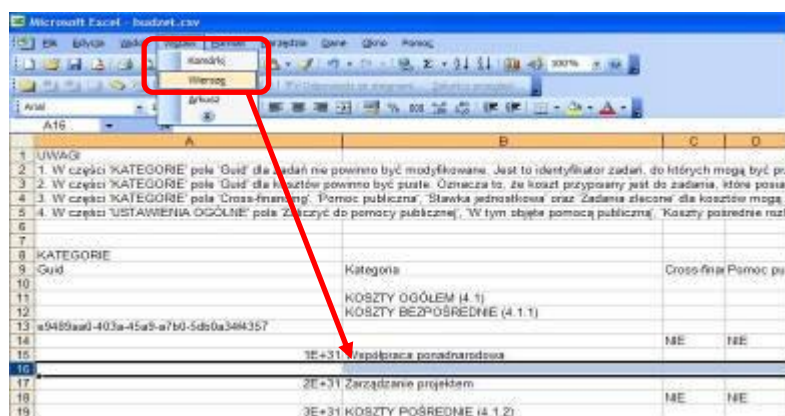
Microsoft Excel - budzet.csv

Plik Edycja Widok Wstaw Format Narzędzia Dane Okno Pomoc

Komórki
Wiersze
Arkusz

Arial

A16

| | A | B | C | D |
|---|---|---|---|---|
| 1 | UWAGI | | | |
| 2 | 1. W części 'KATEGORIE' pole 'Guid' dla zadań nie powinno być modyfikowane. Jest to identyfikator zadań, do których mogą być pr | | | |
| 3 | 2. W części 'KATEGORIE' pole 'Guid' dla kosztów powinno być puste. Oznacza to, że koszt przypisany jest do zadania, które posia | | | |
| 4 | 3. W części 'KATEGORIE' pola 'Cross-financing', 'Pomoc publiczna', 'Stawka jednostkowa' oraz 'Zadania zlecone' dla kosztów mogą | | | |
| 5 | 4. W części 'USTAWIENIA OGÓLNE' pola 'Zaliczyć do pomocy publicznej', 'W tym objęte pomocą publiczną', 'Koszty pośrednie rozl | | | |
| 6 | | | | |
| 7 | | | | |
| 8 | KATEGORIE | | | |
| 9 | Guid | Kategoria | Cross-finar | Pomoc pu |
| 10 | | | | |
| 11 | | KOSZTY OGÓŁEM (4.1) | | |
| 12 | | KOSZTY BEZPOŚREDNIE (4.1.1) | | |
| 13 | a9489aa0-403a-45a9-a7b0-5db0a34f4357 | | | |
| 14 | | | NIE | NIE |
| 15 | 1E+31 | Współpraca ponadnarodowa | | |
| 16 | | | | |
| 17 | 2E+31 | Zarządzanie projektem | | |
| 18 | | | NIE | NIE |
| 19 | 3E+31 | KOSZTY POŚREDNIE (4.1.2) | | |